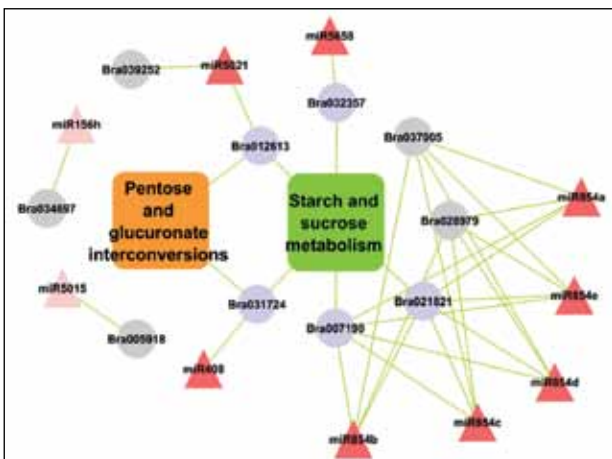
miR5658

Bra039252

miR5021

Bra032357

miR156h

Bra012613

Bra037005

Pentose and glucuronate interconversions

Starch and sucrose metabolism

Bra034697

Bra028979

miR854a

miR5015

Bra031724

Bra021621

miR854e

Bra007190

Bra005918

miR408

miR854d

miR854c

miR854b